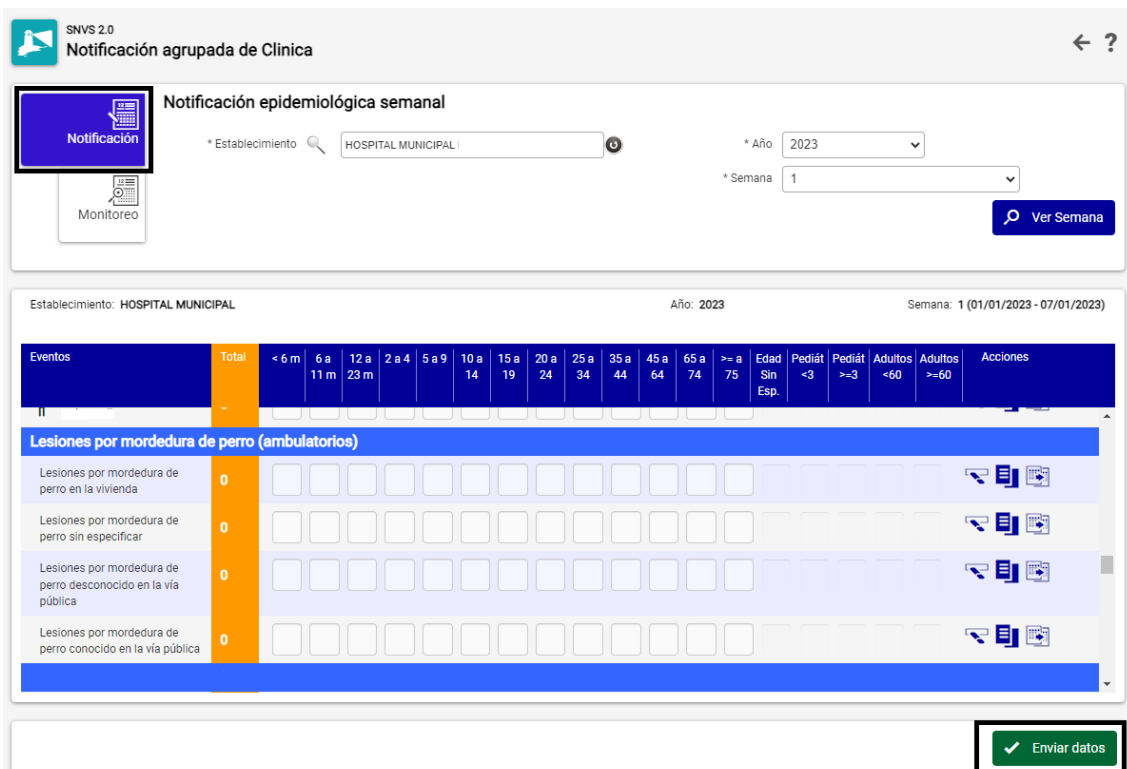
SNVS 2.0
Notificación agrupada de Clinica

← ?

Notificación

Monitoreo

Notificación epidemiológica semanal

* Establecimiento HOSPITAL MUNICIPAL

* Año 2023

* Semana 1

Ver Semana

Establecimiento: HOSPITAL MUNICIPAL

Año: 2023

Semana: 1 (01/01/2023 - 07/01/2023)

| Eventos | Total | < 6 m | 6 a 11 m | 12 a 23 m | 2 a 4 | 5 a 9 | 10 a 14 | 15 a 19 | 20 a 24 | 25 a 34 | 35 a 44 | 45 a 64 | 65 a 74 | >= a 75 | Edad Sin Esp. | Pediát <3 | Pediát >=3 | Adultos <60 | Adultos >=60 | Acciones |
|---|---|---|---|---|---|---|---|---|---|---|---|---|---|---|---|---|---|---|---|---|
| Lesiones por mordedura de perro (ambulatorios) | | | | | | | | | | | | | | | | | | | | |
| Lesiones por mordedura de perro en la vivienda | 0 | | | | | | | | | | | | | | | | | | | |
| Lesiones por mordedura de perro sin especificar | 0 | | | | | | | | | | | | | | | | | | | |
| Lesiones por mordedura de perro desconocido en la vía pública | 0 | | | | | | | | | | | | | | | | | | | |
| Lesiones por mordedura de perro conocido en la vía pública | 0 | | | | | | | | | | | | | | | | | | | |

Enviar datos